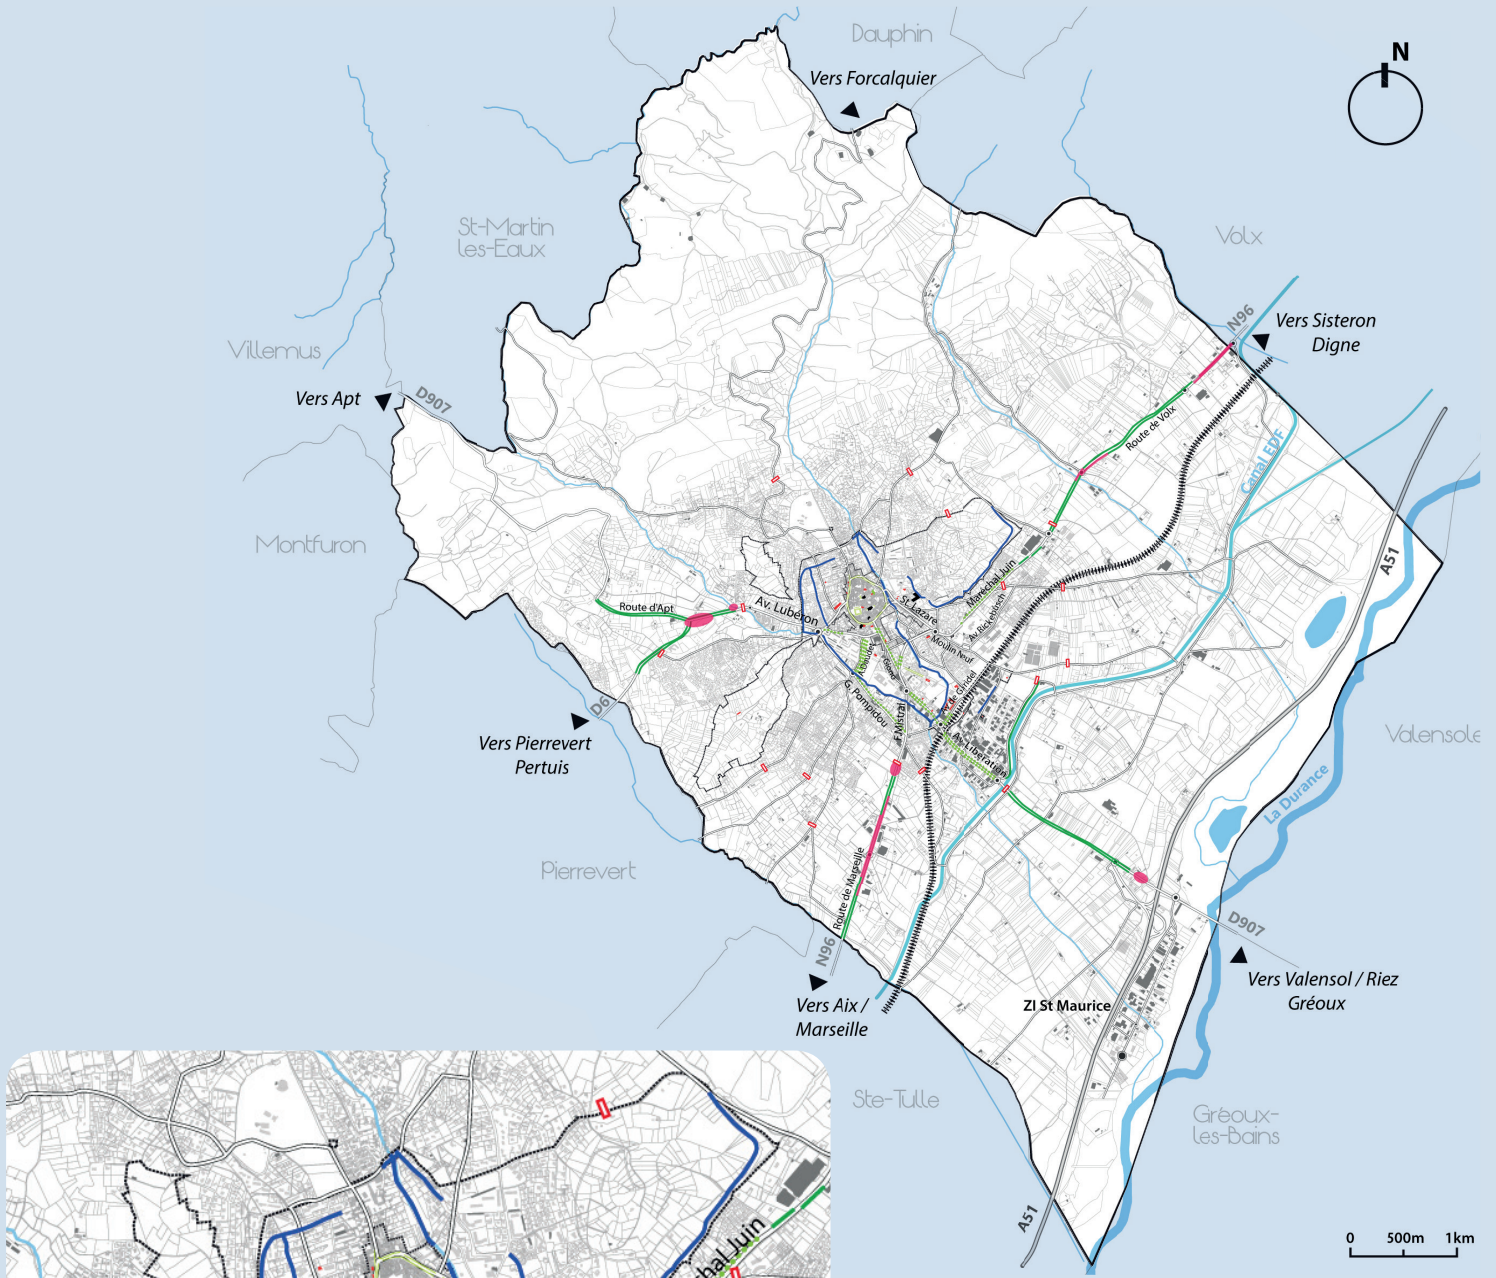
Dauphin

Vers Forcalquier

N

St-Martin les-Eaux

Volx

N96

Vers Sisteron Digne

Villemus

Vers Apt

D907

Route de Volx

Canal EDF

Montfuron

Maréchal Juin

St Lazare

Av. Pickelosch

Route d'Apt

Av. Lubéron

Moulin Neuf

A51

G. Pompidou

F. Mistral

Av. de Gaulle

Av. Libération

D6

Vers Pierrevert Pertuis

Valensole

La Durance

Pierrevert

Route de Manosque

D907

N96

Vers Valensol / Riez Gréoux

Vers Aix / Marseille

ZI St Maurice

Ste-Tulle

Gréoux-les-Bains

A51

0 500m 1km

Maréchal Juin